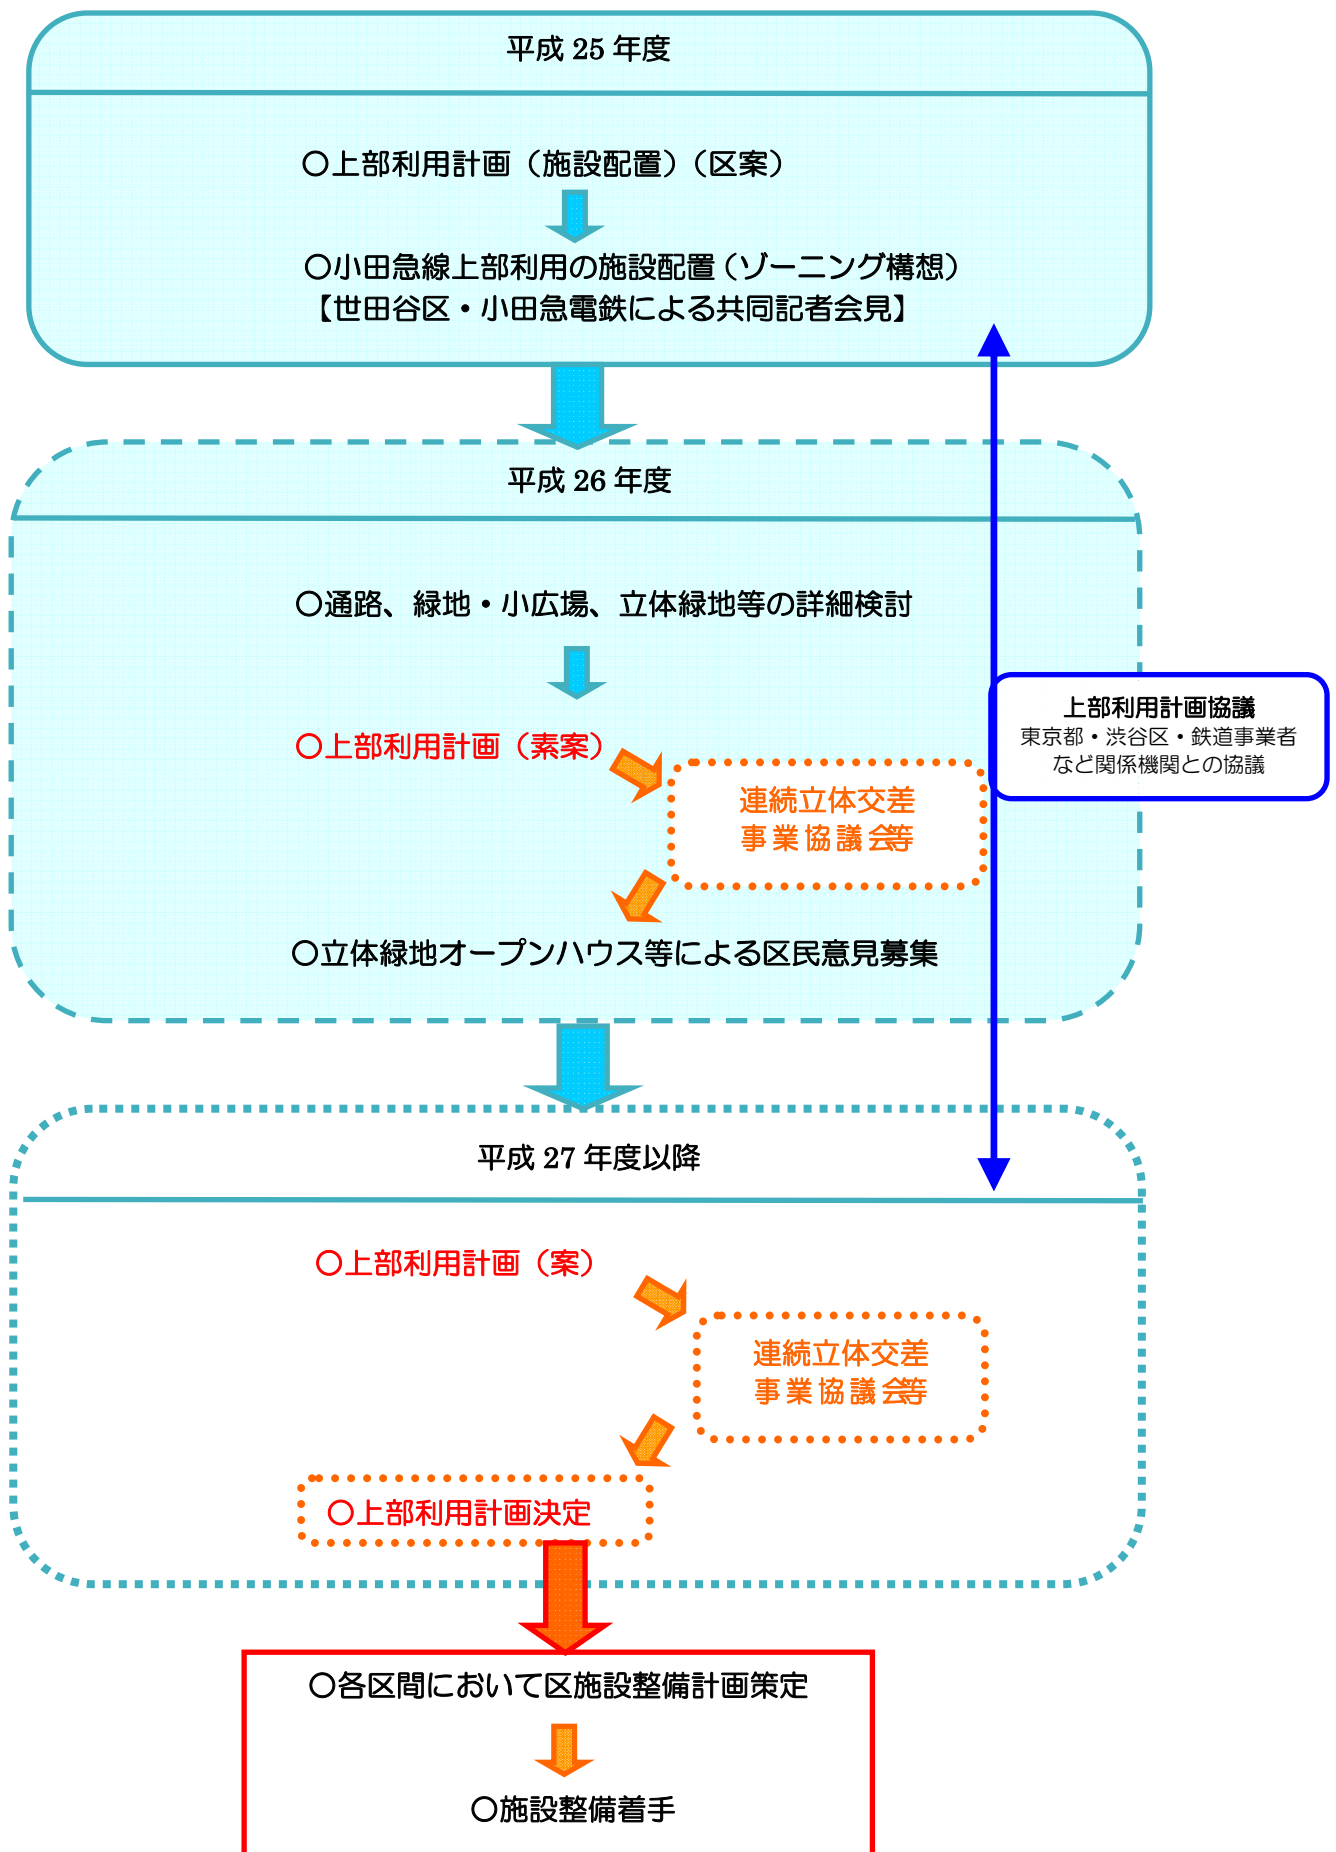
平成 25 年度

〇上部利用計画（施設配置）（区案）

〇小田急線上部利用の施設配置（ゾーニング構想）
【世田谷区・小田急電鉄による共同記者会見】

平成 26 年度

〇通路、緑地・小広場、立体緑地等の詳細検討

〇上部利用計画（素案）

連続立体交差
事業協議会等

〇立体緑地オープンハウス等による区民意見募集

上部利用計画協議
東京都・渋谷区・鉄道事業者
など関係機関との協議

平成 27 年度以降

〇上部利用計画（案）

連続立体交差
事業協議会等

〇上部利用計画決定

〇各区間において区施設整備計画策定

〇施設整備着手